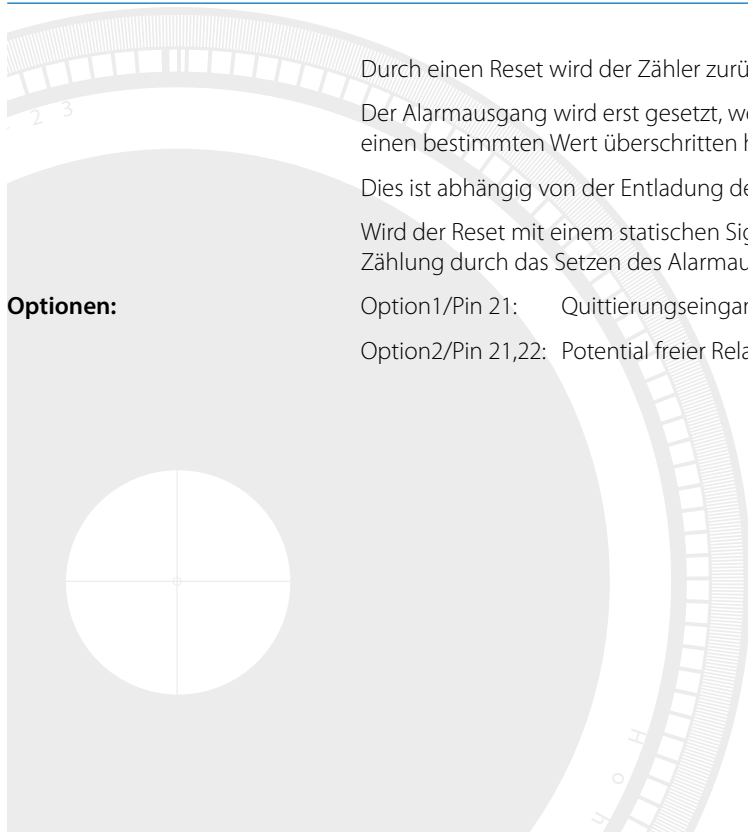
Durch einen Reset wird der Zähler zurü

Der Alarmausgang wird erst gesetzt, we einen bestimmten Wert überschritten h

Dies ist abhängig von der Entladung de

Wird der Reset mit einem statischen Sig Zählung durch das Setzen des Alarmau

**Optionen:** Option1/Pin 21: Quittierungseingan

Option2/Pin 21,22: Potential freier Rela

2 3